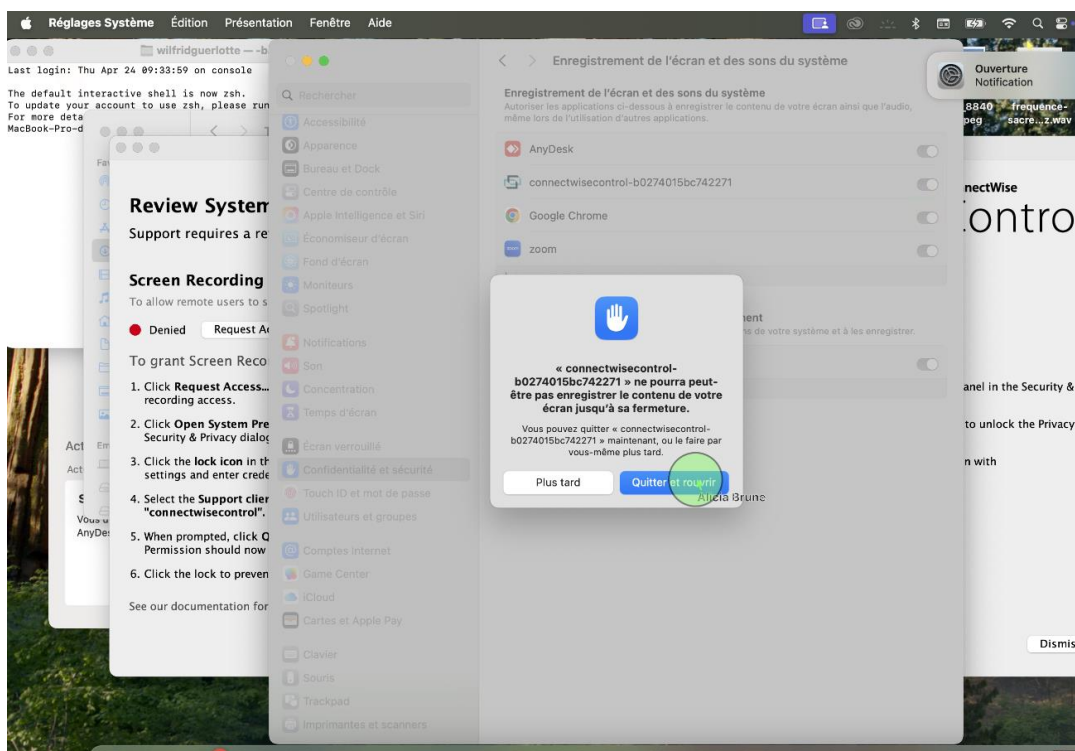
Réglages Système Édition Présentation Fenêtre Aide

wilfridguerlotte — -b

Last login: Thu Apr 24 09:33:59 on console

The default interactive shell is now zsh.
To update your account to use zsh, please run
For more deta
MacBook-Pro-d

Review Syster
Support requires a re

Screen Recording
To allow remote users to s

Denied Request A

To grant Screen Reco

1. Click Request Access... recording access.

2. Click Open System Pre Security & Privacy dialog

3. Click the lock icon in th settings and enter crede

4. Select the Support clie "connectwisecontrol".

5. When prompted, click Q Permission should now

6. Click the lock to preven

See our documentation for

Act
Act
Vous
AnyDes

Rechercher
Accessibilité
Apparence
Bureau et Dock
Centre de contrôle
Apple Intelligence et Siri
Économiseur d'écran
Fond d'écran
Moniteurs
Spotlight
Notifications
Son
Concentration
Temps d'écran
Écran verrouillé
Confidentialité et sécurité
Touch ID et mot de passe
Utilisateurs et groupes
Comptes Internet
Game Center
iCloud
Cartes et Apple Pay
Clavier
Souris
Trackpad
Imprimantes et scanners

Enregistrement de l'écran et des sons du système

Enregistrement de l'écran et des sons du système
Autorisez les applications ci-dessous à enregistrer le contenu de votre écran ainsi que l'audio, même lors de l'utilisation d'autres applications.

AnyDesk
connectwisecontrol-b0274015bc742271
Google Chrome
zoom

ent
s de votre système et à les enregistrer.

« connectwisecontrol-b0274015bc742271 » ne pourra peut-être pas enregistrer le contenu de votre écran jusqu'à sa fermeture.

Vous pouvez quitter « connectwisecontrol-b0274015bc742271 » maintenant, ou le faire par vous-même plus tard.

Plus tard
Quitter et rouvrir

Alicia Brune

Ouverture
Notification

8840 frequence-
peg sacre...z.wav

nectWise
ontro

anel in the Security &
to unlock the Privacy
n with

Dismis